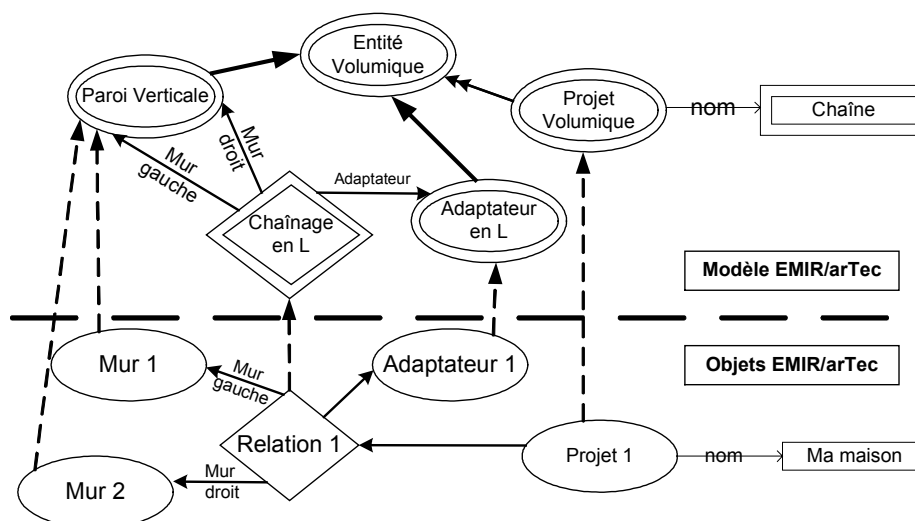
Entité Volumique

Paroi Verticale

Projet Volumique

nom

Chaîne

Mur droit

Mur gauche

Adaptateur

Chaînage en L

Adaptateur en L

Modèle EMIR/arTec

Objets EMIR/arTec

Mur 1

Mur gauche

Adaptateur 1

Relation 1

Projet 1

nom

Ma maison

Mur 2

Mur droit